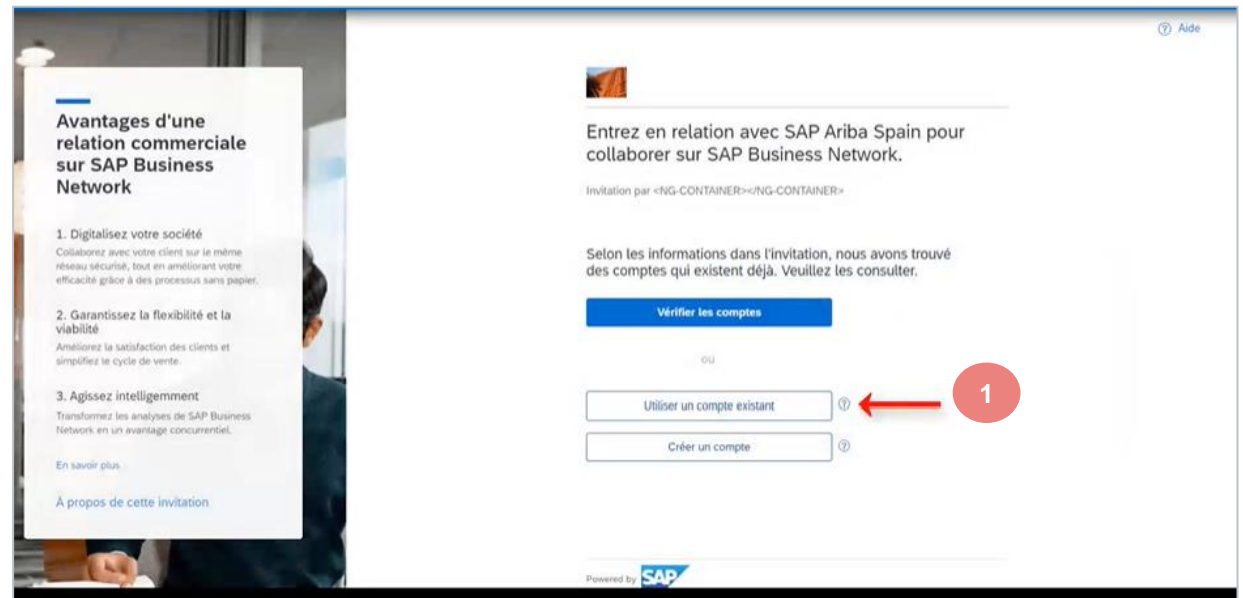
Avantages d'une relation commerciale sur SAP Business Network

1. Digitalisez votre société
Collaborez avec votre client sur le même réseau sécurisé, tout en améliorant votre efficacité grâce à des processus sans papier.

2. Garantissez la flexibilité et la viabilité
Améliorez la satisfaction des clients et simplifiez le cycle de vente.

3. Agissez intelligemment
Transformez les analyses de SAP Business Network en un avantage concurrentiel.

En savoir plus

À propos de cette invitation

Aide

Entrez en relation avec SAP Ariba Spain pour collaborer sur SAP Business Network.

Invitation par <NG-CONTAINER></NG-CONTAINER>

Selon les informations dans l'invitation, nous avons trouvé des comptes qui existent déjà. Veuillez les consulter.

Vérifier les comptes

ou

Utiliser un compte existant

1

Créer un compte

Powered by SAP